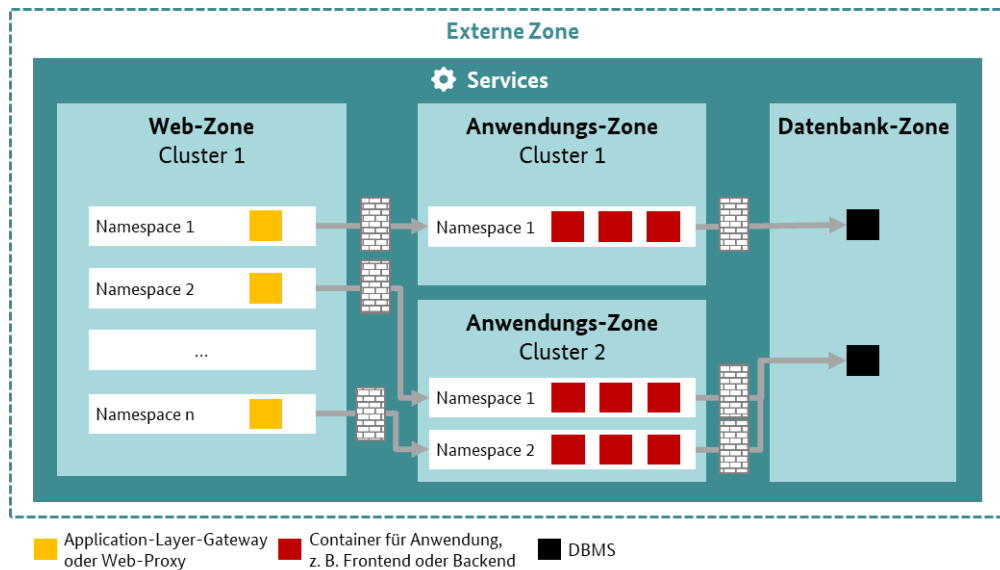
Externe Zone

Services

Web-Zone
Cluster 1

Namespace 1

Namespace 2

...

Namespace n

Anwendungs-Zone
Cluster 1

Namespace 1

Anwendungs-Zone
Cluster 2

Namespace 1

Namespace 2

Datenbank-Zone

Application-Layer-Gateway oder Web-Proxy

Container für Anwendung, z. B. Frontend oder Backend

DBMS